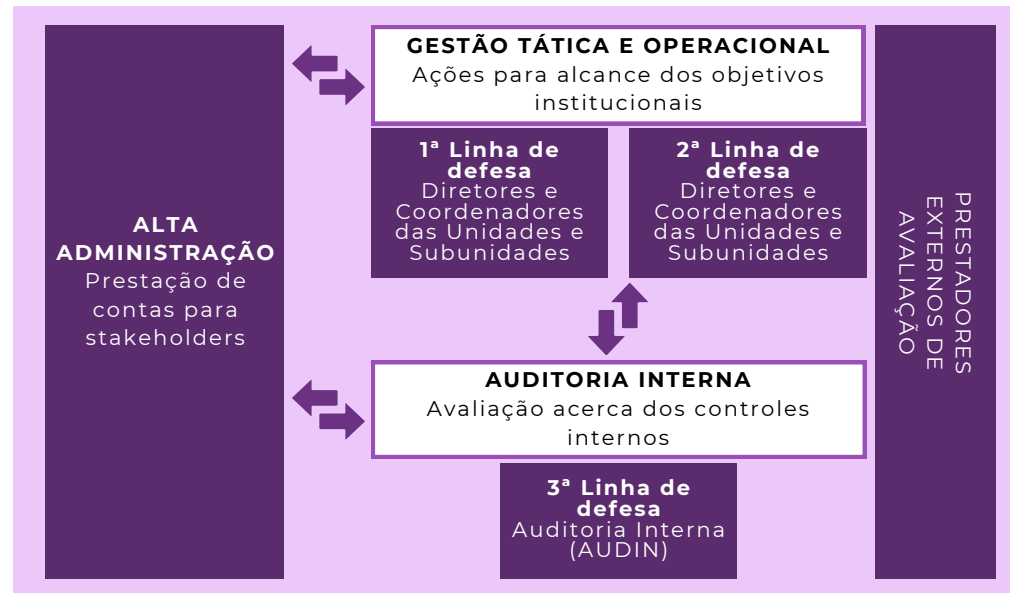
ALTA ADMINISTRAÇÃO
Prestação de contas para stakeholders

GESTÃO TÁTICA E OPERACIONAL
Ações para alcance dos objetivos institucionais

1ª Linha de defesa
Diretores e Coordenadores das Unidades e Subunidades

2ª Linha de defesa
Diretores e Coordenadores das Unidades e Subunidades

AUDITORIA INTERNA
Avaliação acerca dos controles internos

3ª Linha de defesa
Auditoria Interna (AUDIN)

PRESTADORES EXTERNOS DE AVALIAÇÃO